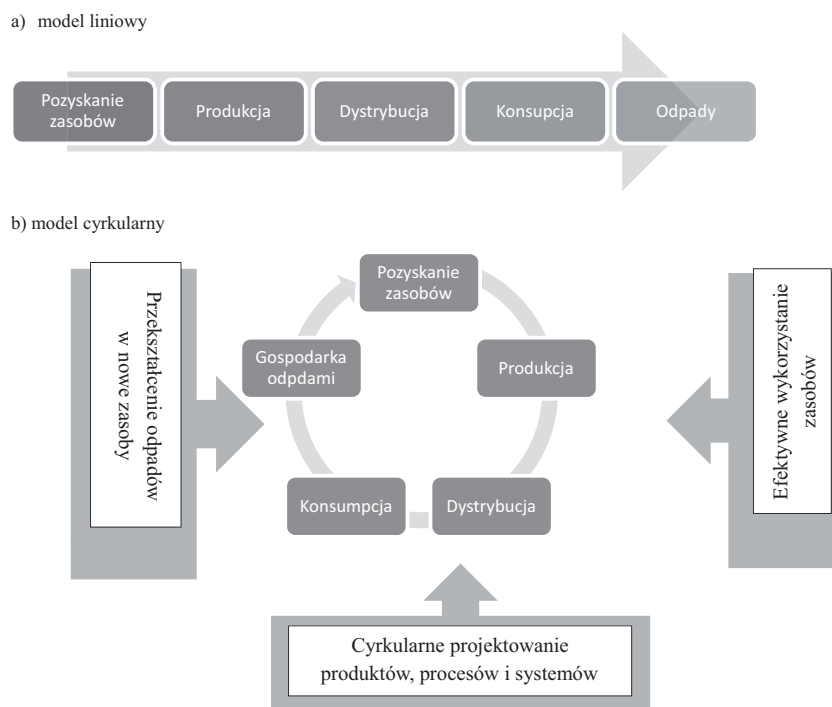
a) model liniowy

Pozyskanie zasobów

Produkcja

Dystrybucja

Konsupcja

Odpady

b) model cyrkularny

Przekształcenie odpadów w nowe zasoby

Pozyskanie zasobów

Gospodarka odpdami

Produkcja

Konsumpcja

Dystrybucja

Efektywne wykorzystanie zasobów

Cyrkularne projektowanie produktów, procesów i systemów